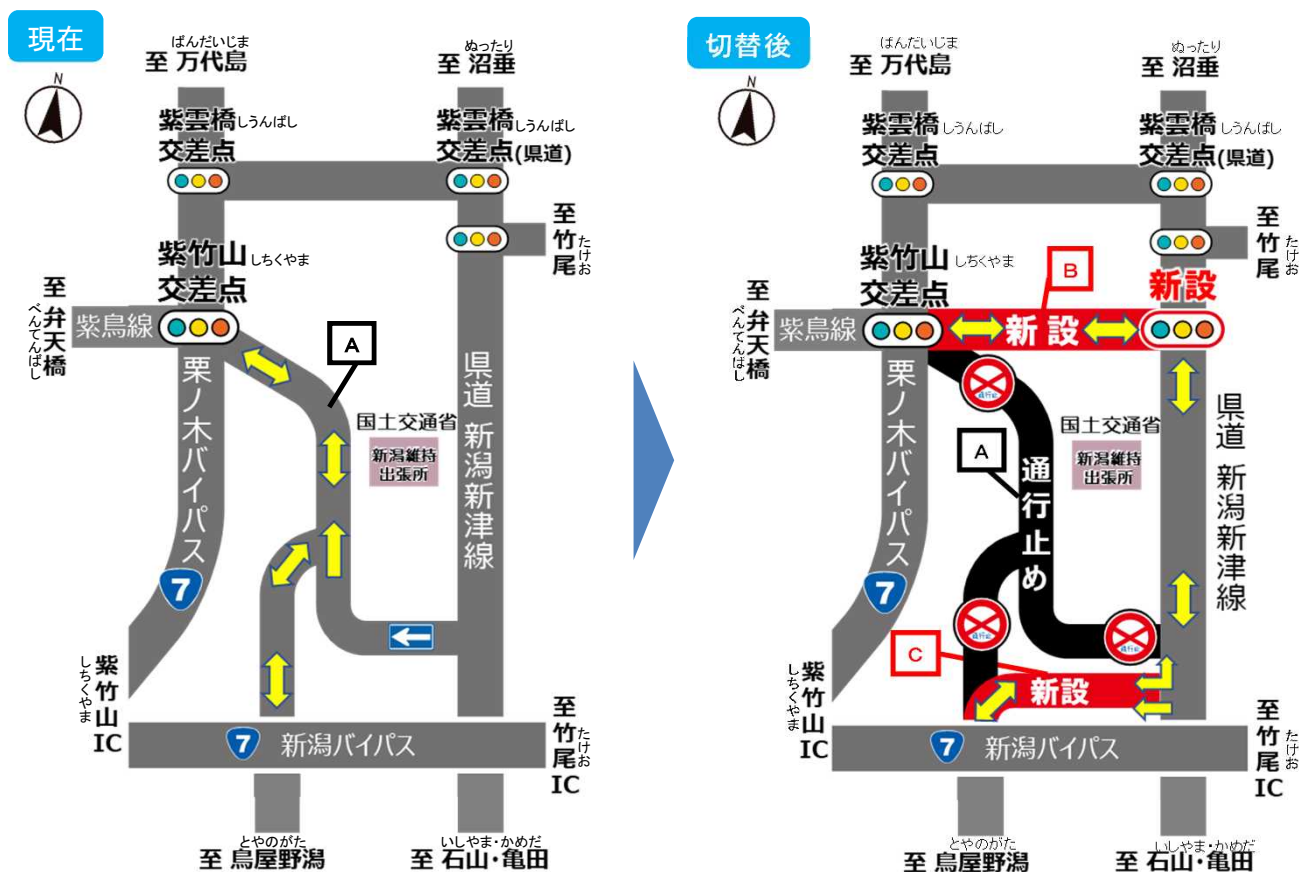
現在

N

ばんだいじま
至 万代島

ぬったり
至 沼垂

紫雲橋しうんばし
交差点

紫雲橋しうんばし
交差点(県道)

至
竹
尾
たけお

紫竹山しちくやま
交差点

至
弁天橋
べんてんばし

紫鳥線

A

国土交通省

新潟維持
出張所

栗ノ木バイパス

県道 新潟新津線

7

紫
竹
山
IC
しちくやま

7 新潟バイパス

至
竹
尾
IC
たけお

とやのがた
至 鳥屋野潟

いしやま・かめだ
至 石山・亀田

切替後

N

ばんだいじま
至 万代島

ぬったり
至 沼垂

紫雲橋しうんばし
交差点

紫雲橋しうんばし
交差点(県道)

至
竹
尾
たけお

紫竹山しちくやま
交差点

B

新設

至
弁天橋
べんてんばし

紫鳥線

新 設

国土交通省

新潟維持
出張所

A

通行止め

栗ノ木バイパス

県道 新潟新津線

7

C

新設

紫
竹
山
IC
しちくやま

7 新潟バイパス

至
竹
尾
IC
たけお

とやのがた
至 鳥屋野潟

いしやま・かめだ
至 石山・亀田